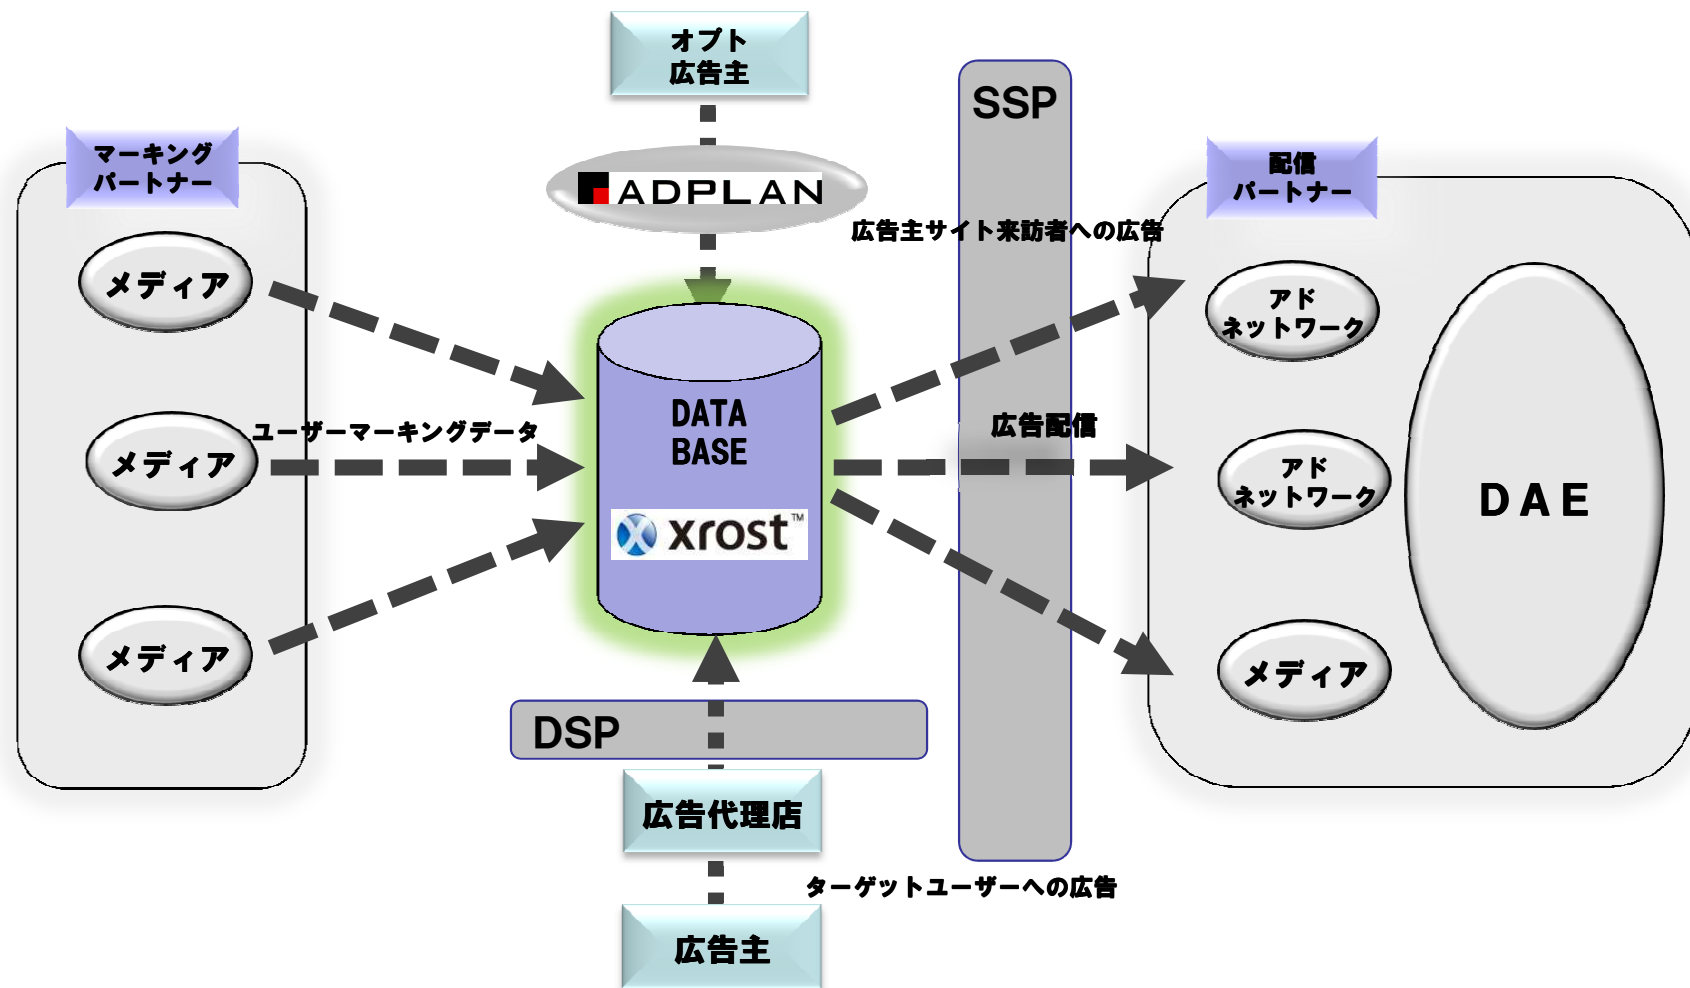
オプト
広告主

SSP

マーキング
パートナー

ADPLAN

配信
パートナー

広告主サイト来訪者への広告

メディア

アド
ネットワーク

DATA
BASE

ユーザーマーキングデータ

メディア

広告配信

アド
ネットワーク

DAE

xrost™

メディア

メディア

DSP

広告代理店

ターゲットユーザーへの広告

広告主